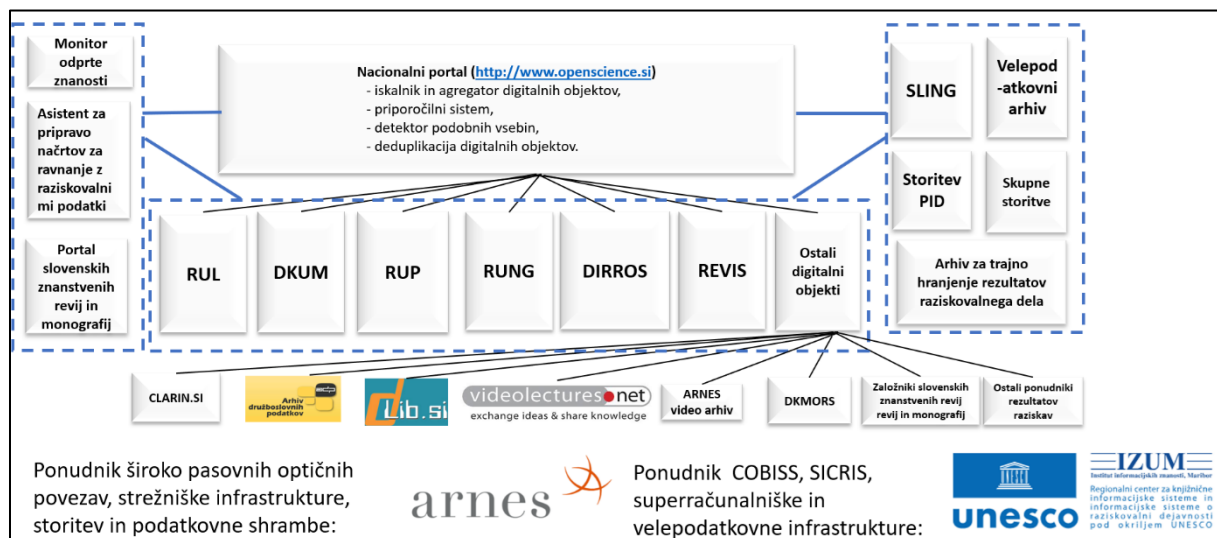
Monitor odprte znanosti

Asistent za pripravo načrtov za ravnanje z raziskovalnimi podatki

Portal slovenskih znanstvenih revij in monografij

Nacionalni portal (http://www.openscience.si)
- iskalnik in agregator digitalnih objektov,
- priporočilni sistem,
- detektor podobnih vsebin,
- deduplikacija digitalnih objektov.

SLING

Velepod-atkovni arhiv

Storitev PID

Skupne storitve

Arhiv za trajno hranjenje rezultatov raziskovalnega dela

RUL

DKUM

RUP

RUNG

DIRROS

REVIS

Ostali digitalni objekti

CLARIN.SI

Arhiv družboslovnih podatkov

Lib.si

videolectures.net
exchange ideas & share knowledge

ARNES video arhiv

DKMORS

Založniki slovenskih znanstvenih revij revij in monografij

Ostali ponudniki rezultatov raziskav

Ponudnik široko pasovnih optičnih povezav, strežniške infrastrukture, storitev in podatkovne shrambe:

arnes

Ponudnik COBISS, SICRIS, superračunalniške in velepodatkovne infrastrukture:

unesco

IZUM
Institut informacijskih znanosti, Maribor

Regionalni center za knjižnične informacijske sisteme in informacijske sisteme o raziskovalni dejavnosti pod okriljem UNESCO